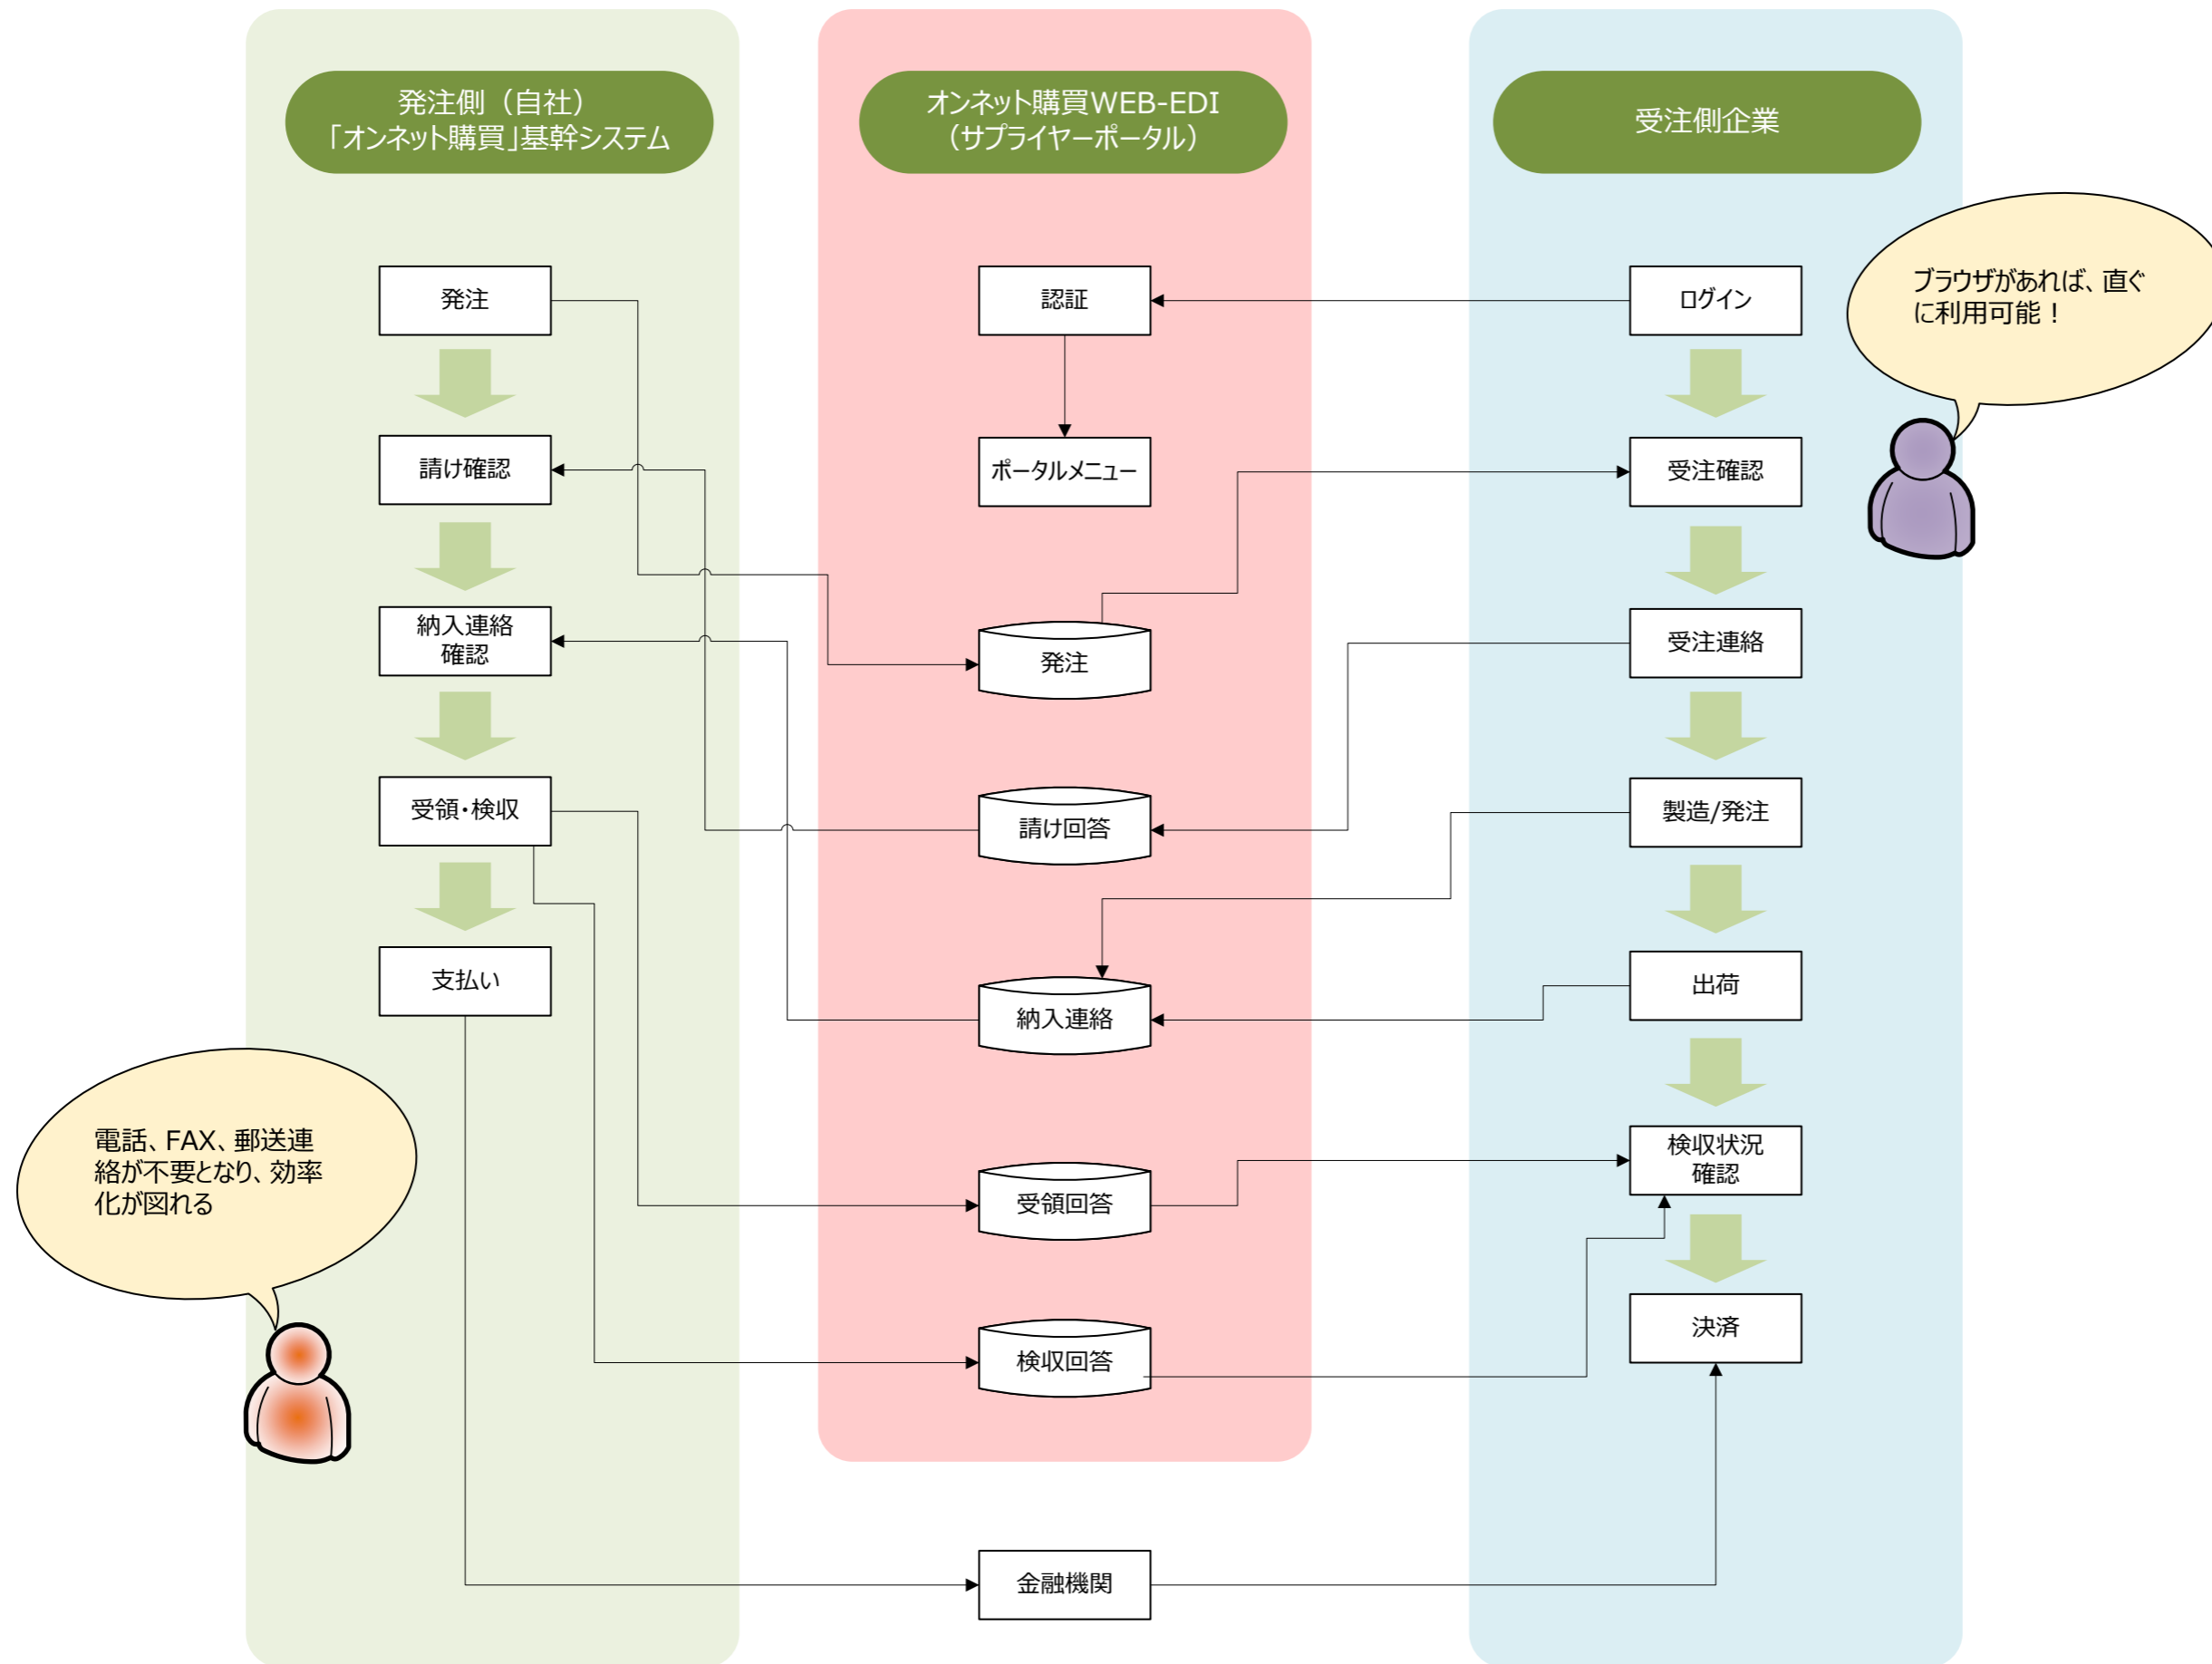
発注側（自社）
「オンネット購買」基幹システム

オンネット購買WEB-EDI
（サプライヤーポータル）

受注側企業

発注

認証

ログイン

ブラウザがあれば、直ぐに利用可能！

請け確認

ポータルメニュー

受注確認

納入連絡確認

発注

受注連絡

受領・検収

請け回答

製造/発注

支払い

納入連絡

出荷

電話、FAX、郵送連絡が不要となり、効率化が図れる

受領回答

検収状況確認

検収回答

決済

金融機関